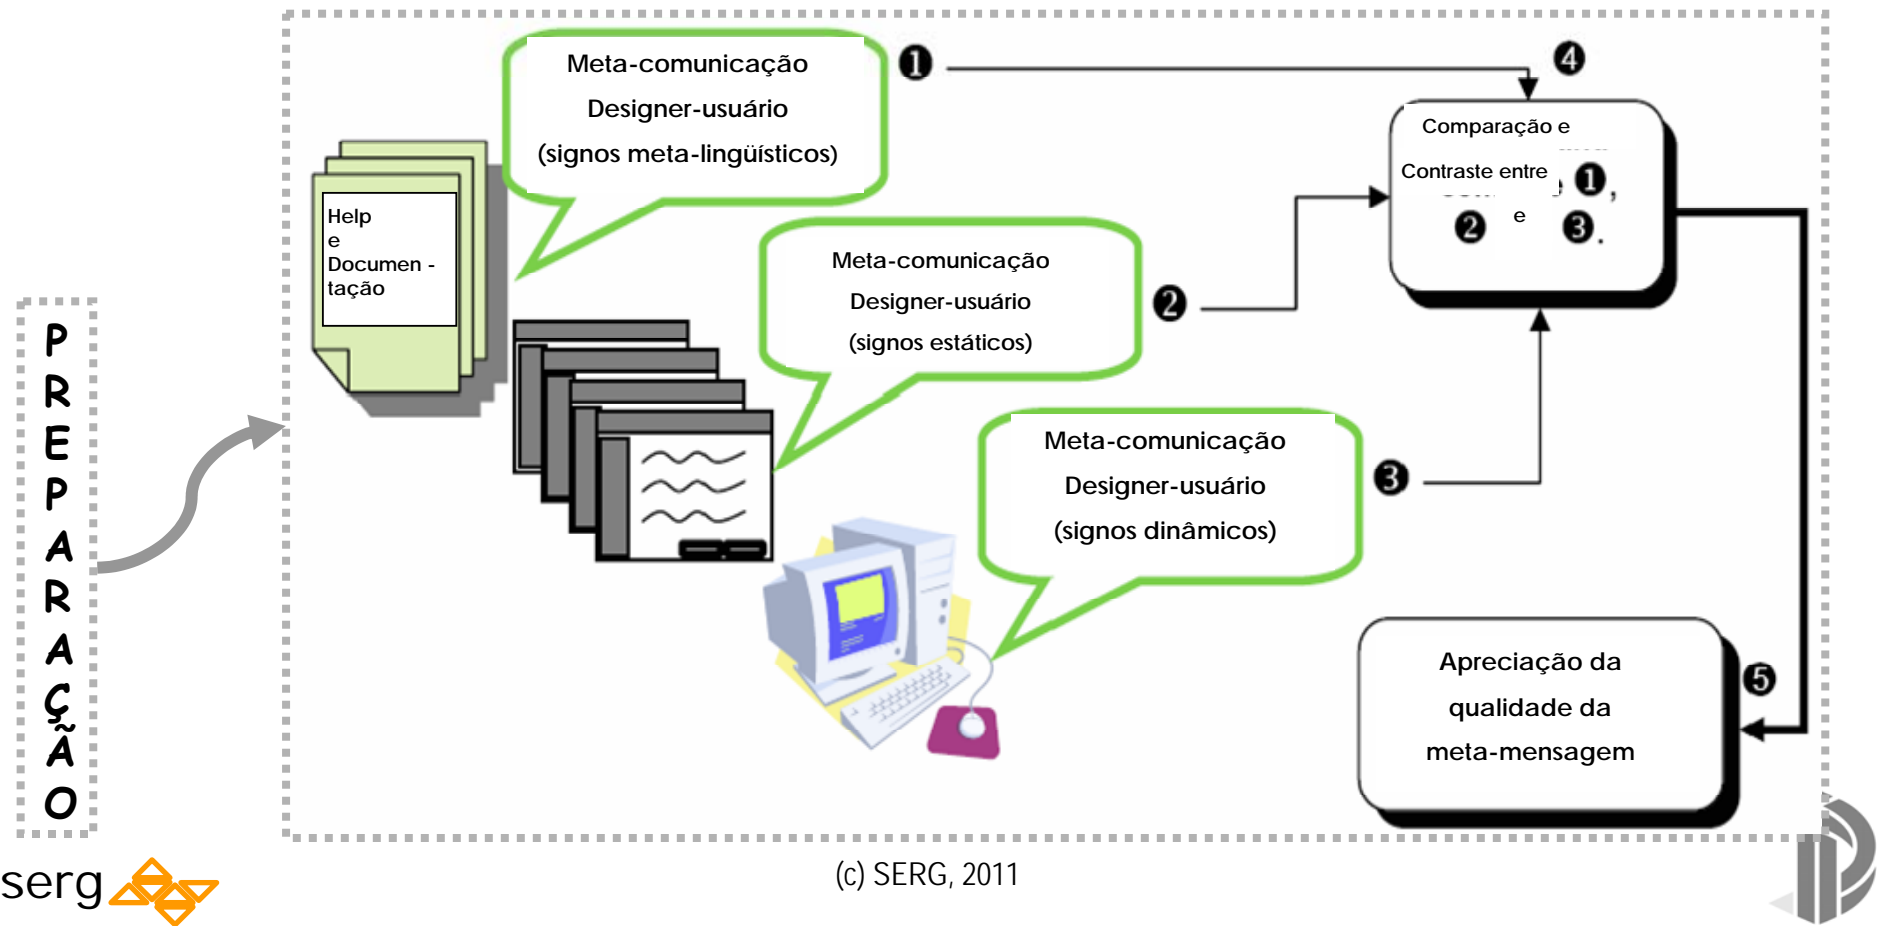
PREPARAÇÃO

Help
e
Documen - tação

Meta-comunicação
Designer-usuário
(signos meta-lingüísticos)

❶

❹

Comparação e
Contraste entre ❶,
❷ e ❸.

Meta-comunicação
Designer-usuário
(signos estáticos)

❷

Meta-comunicação
Designer-usuário
(signos dinâmicos)

❸

Apreciação da
qualidade da
meta-mensagem

❺

serg

(c) SERG, 2011